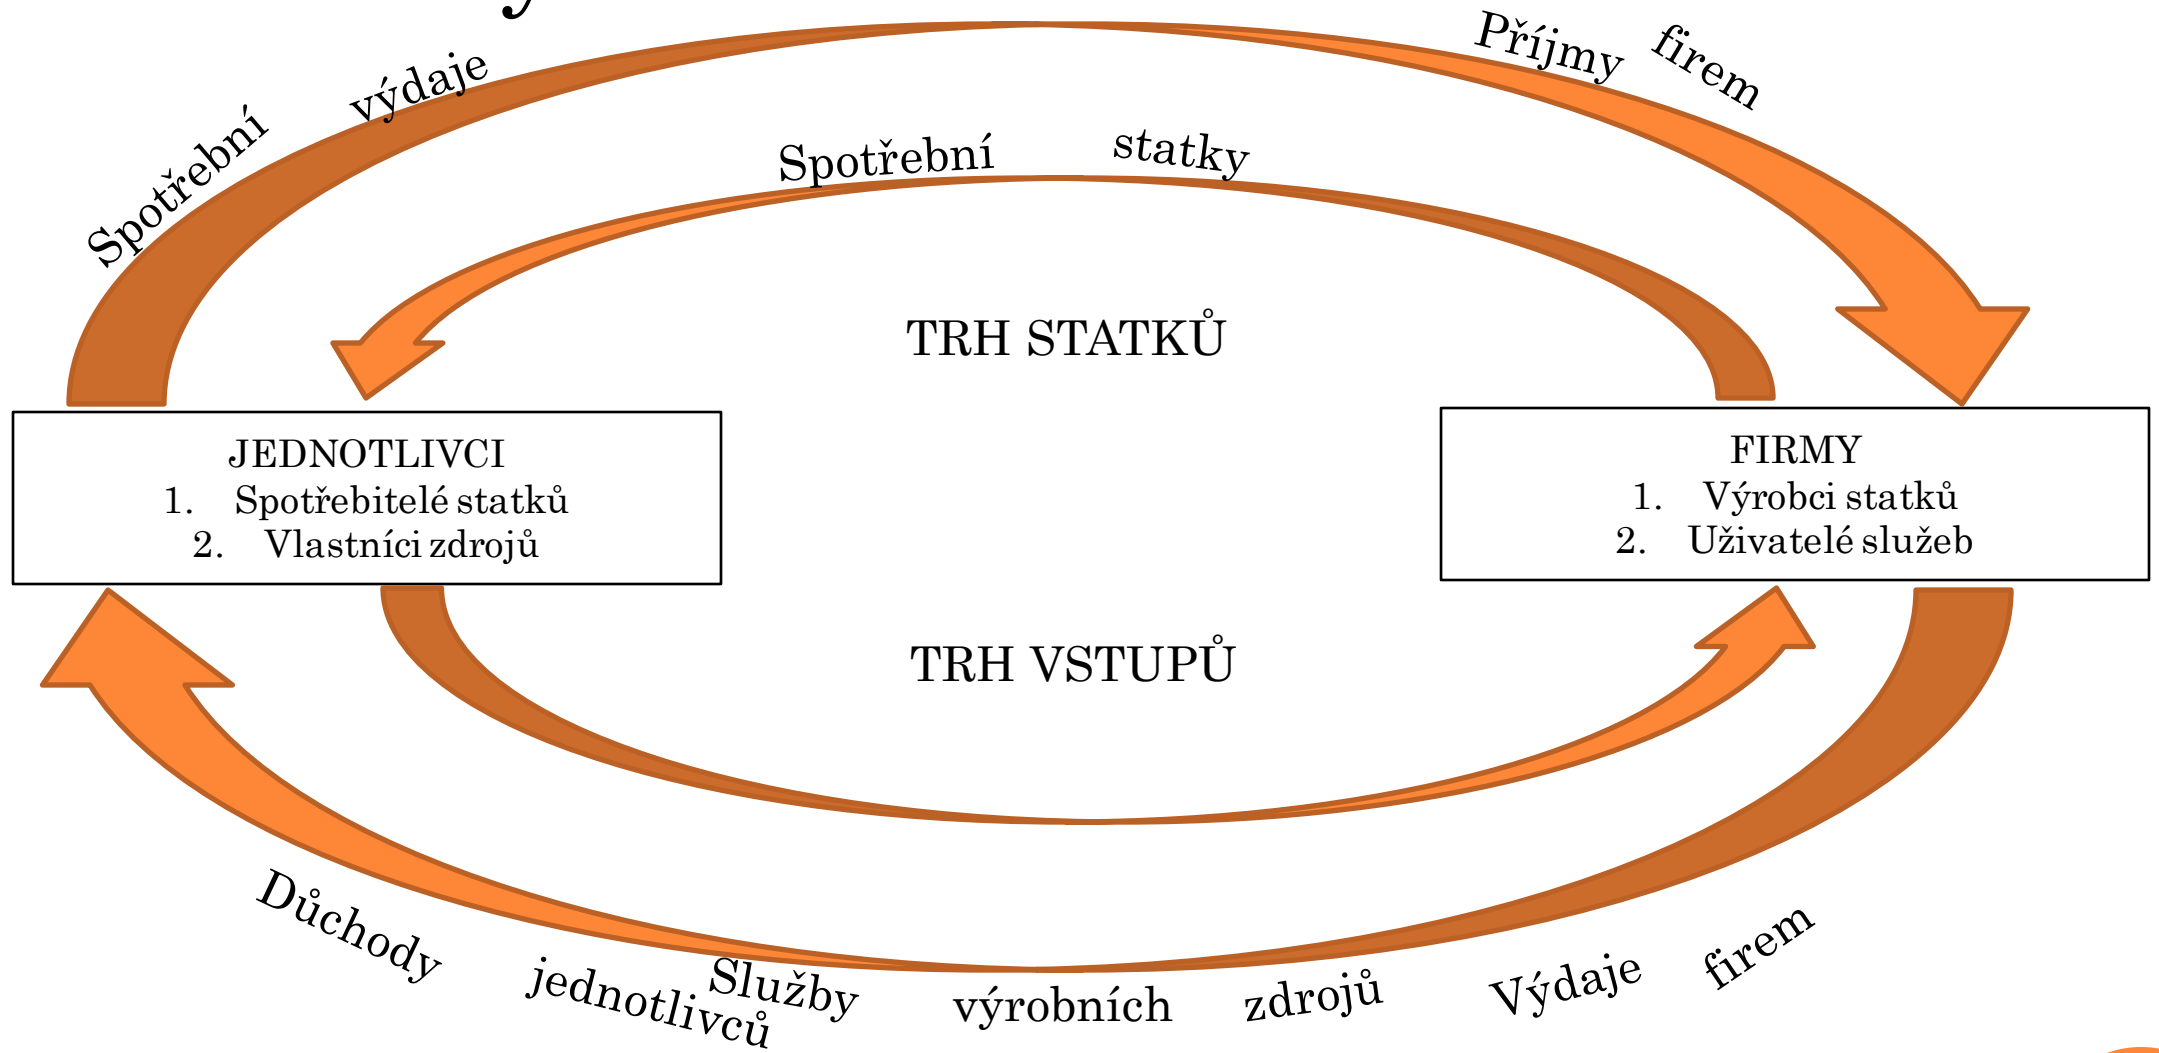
Spotřební výdaje

Příjmy firem

Spotřební statky

TRH STATKŮ

JEDNOTLIVCI
1. Spotřebitelé statků
2. Vlastníci zdrojů

FIRMY
1. Výrobci statků
2. Uživatelé služeb

TRH VSTUPŮ

Důchody jednotlivců

Služby výrobních zdrojů

Výdaje firem